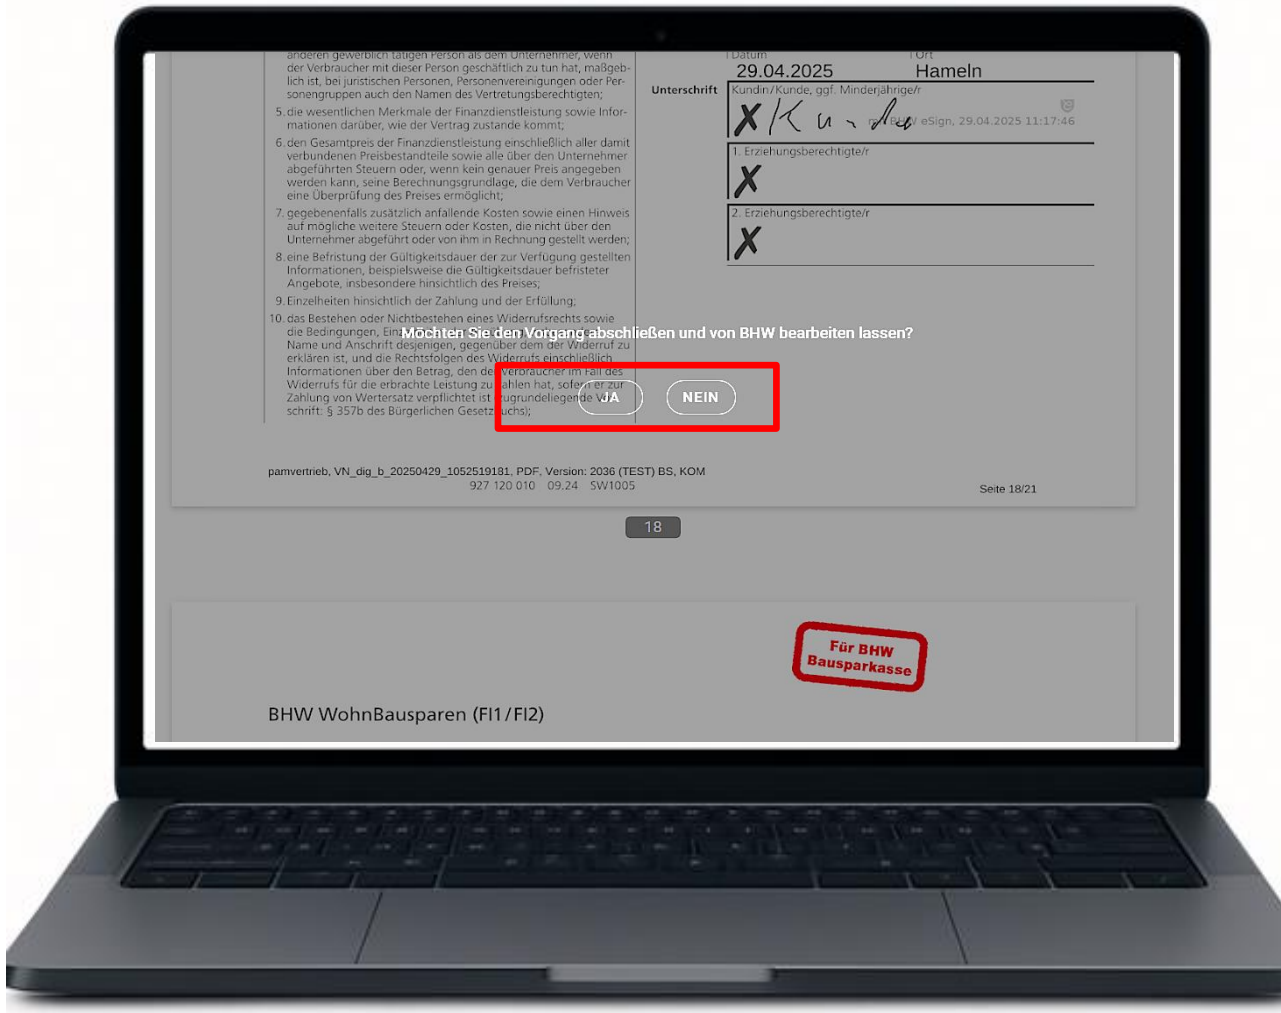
anderen gewerblich tätigen Person als dem Unternehmer, wenn der Verbraucher mit dieser Person geschäftlich zu tun hat, maßgeblich ist, bei juristischen Personen, Personenvereinigungen oder Personengruppen auch den Namen des Vertretungsberechtigten;

5. die wesentlichen Merkmale der Finanzdienstleistung sowie Informationen darüber, wie der Vertrag zustande kommt;

6. den Gesamtpreis der Finanzdienstleistung einschließlich aller damit verbundenen Preisbestandteile sowie alle über den Unternehmer abgeführten Steuern oder, wenn kein genauer Preis angegeben werden kann, seine Berechnungsgrundlage, die dem Verbraucher eine Überprüfung des Preises ermöglicht;

7. gegebenenfalls zusätzlich anfallende Kosten sowie einen Hinweis auf mögliche weitere Steuern oder Kosten, die nicht über den Unternehmer abgeführt oder von ihm in Rechnung gestellt werden;

8. eine Befristung der Gültigkeitsdauer der zur Verfügung gestellten Informationen, beispielsweise die Gültigkeitsdauer befristeter Angebote, insbesondere hinsichtlich des Preises;

9. Einzelheiten hinsichtlich der Zahlung und der Erfüllung;

10. das Bestehen oder Nichtbestehen eines Widerrufsrechts sowie die Bedingungen, Ein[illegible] Name und Anschrift desjenigen, gegenüber dem der Widerruf zu erklären ist, und die Rechtsfolgen des Widerrufs einschließlich Informationen über den Betrag, den der Verbraucher im Fall des Widerrufs für die erbrachte Leistung zu zahlen hat, sofern er zur Zahlung von Wertersatz verpflichtet ist (zugrundeliegende V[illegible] schrift: § 357b des Bürgerlichen Gesetzbuchs);

Datum
29.04.2025
Ort
Hameln

Unterschrift
Kundin/Kunde, ggf. Minderjährige/r
X Kun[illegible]
BHW eSign, 29.04.2025 11:17:46

1. Erziehungsberechtigte/r
X

2. Erziehungsberechtigte/r
X

Möchten Sie den Vorgang abschließen und von BHW bearbeiten lassen?

JA
NEIN

pamvertrieb, VN_dig_b_20250429_1052519181, PDF, Version: 2036 (TEST) BS, KOM
927 120 010 09.24 SW1005
Seite 18/21

18

Für BHW
Bausparkasse

BHW WohnBausparen (FI1/FI2)